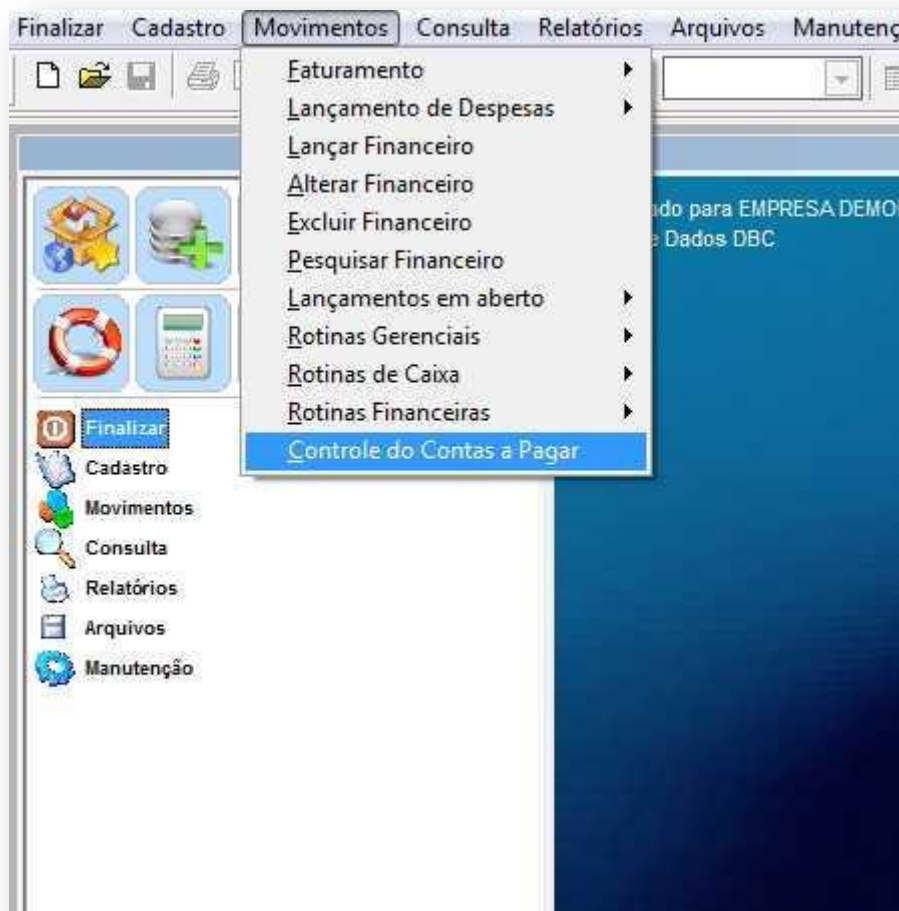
Finalizar Cadastro Movimentos Consulta Relatórios Arquivos Manutenç

Faturamento
Lançamento de Despesas
Lançar Financeiro
Alterar Financeiro
Excluir Financeiro
Pesquisar Financeiro
Lançamentos em aberto
Rotinas Gerenciais
Rotinas de Caixa
Rotinas Financeiras
Controle do Contas a Pagar

ado para EMPRESA DEMO
e Dados DBC

Finalizar
Cadastro
Movimentos
Consulta
Relatórios
Arquivos
Manutenção